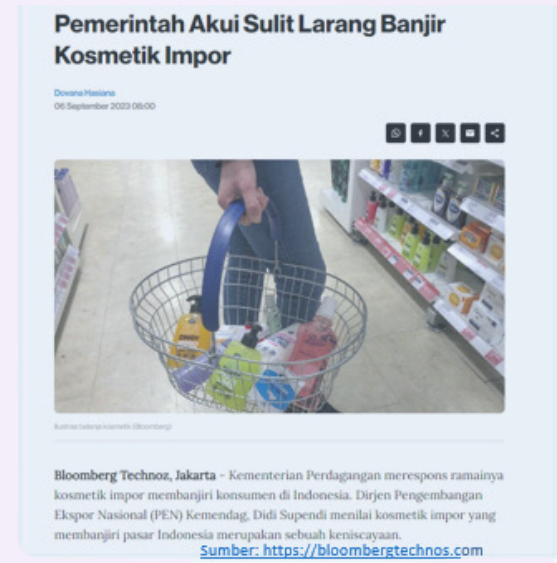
Pemerintah Akui Sulit Larang Banjir Kosmetik Impor

Dovana Hasiana
06 September 2023 06:00

Ilustrasi belanja kosmetik (Bloomberg)

Bloomberg Technoz, Jakarta - Kementerian Perdagangan merespons ramainya kosmetik impor membanjiri konsumen di Indonesia. Dirjen Pengembangan Ekspor Nasional (PEN) Kemendag, Didi Supendi menilai kosmetik impor yang membanjiri pasar Indonesia merupakan sebuah keniscayaan.

Sumber: https://bloombergtechnos.com